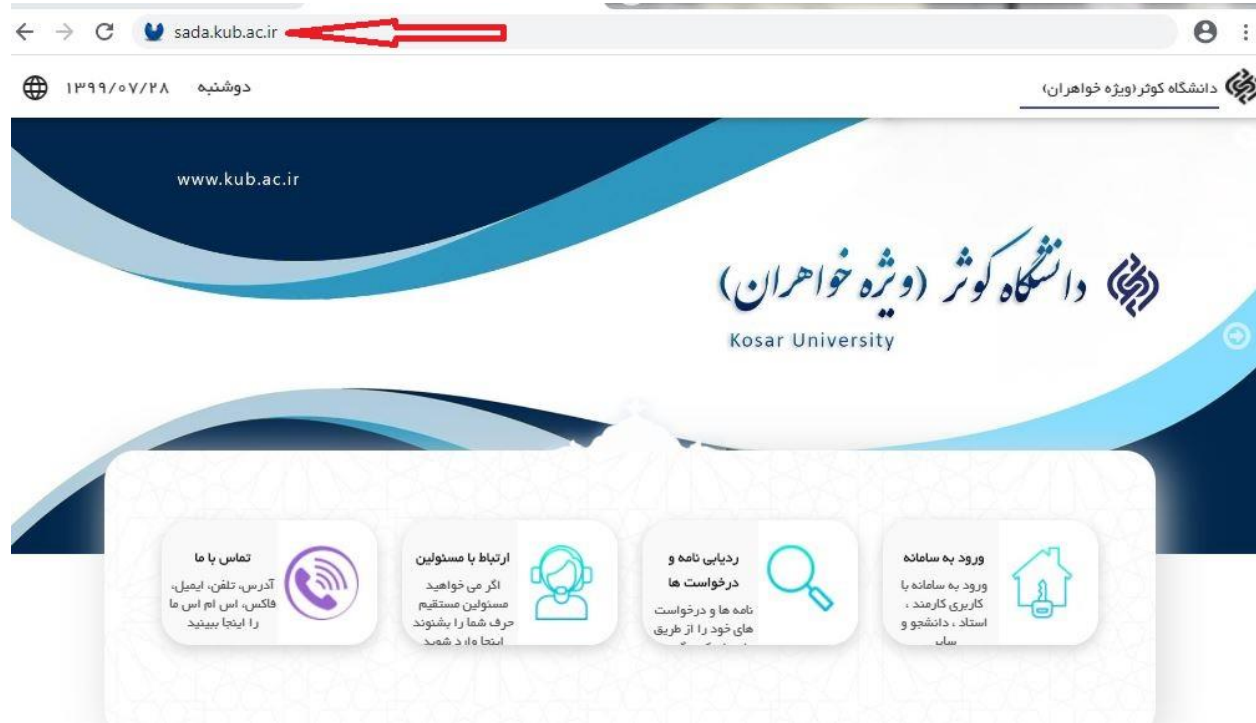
sada.kub.ac.ir

۱۳۹۹/۰۷/۲۸ دوشنبه

دانشگاه کوثر(ویژه خواهران)

www.kub.ac.ir

دانشگاه کوثر (ویژه خواهران)

Kosar University

تماس با ما
آدرس، تلفن، ایمیل، فاکس، اس ام اس ما را اینجا ببینید

ارتباط با مسئولین
اگر می خواهید مسئولین مستقیم حرف شما را بشنوند اینجا وارد شوید

ردیابی نامه و درخواست ها
نامه ها و درخواست های خود را از طریق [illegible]

ورود به سامانه
ورود به سامانه با کاربری کارمند ، استاد ، دانشجو و سایر